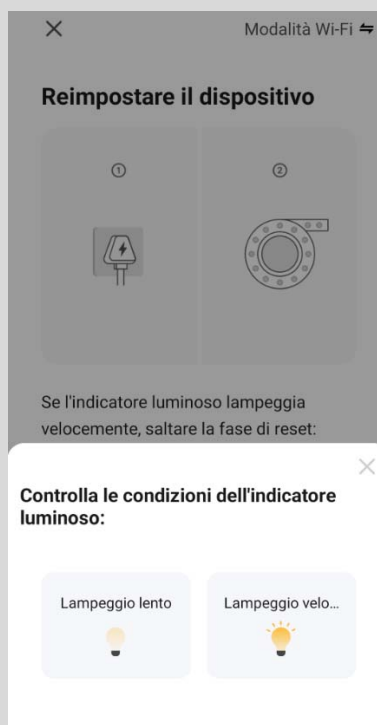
×

Modalità Wi-Fi ⇋

Reimpostare il dispositivo

①

②

Se l'indicatore luminoso lampeggia velocemente, saltare la fase di reset:

×

Controlla le condizioni dell'indicatore luminoso:

Lampeggio lento

Lampeggio velo...